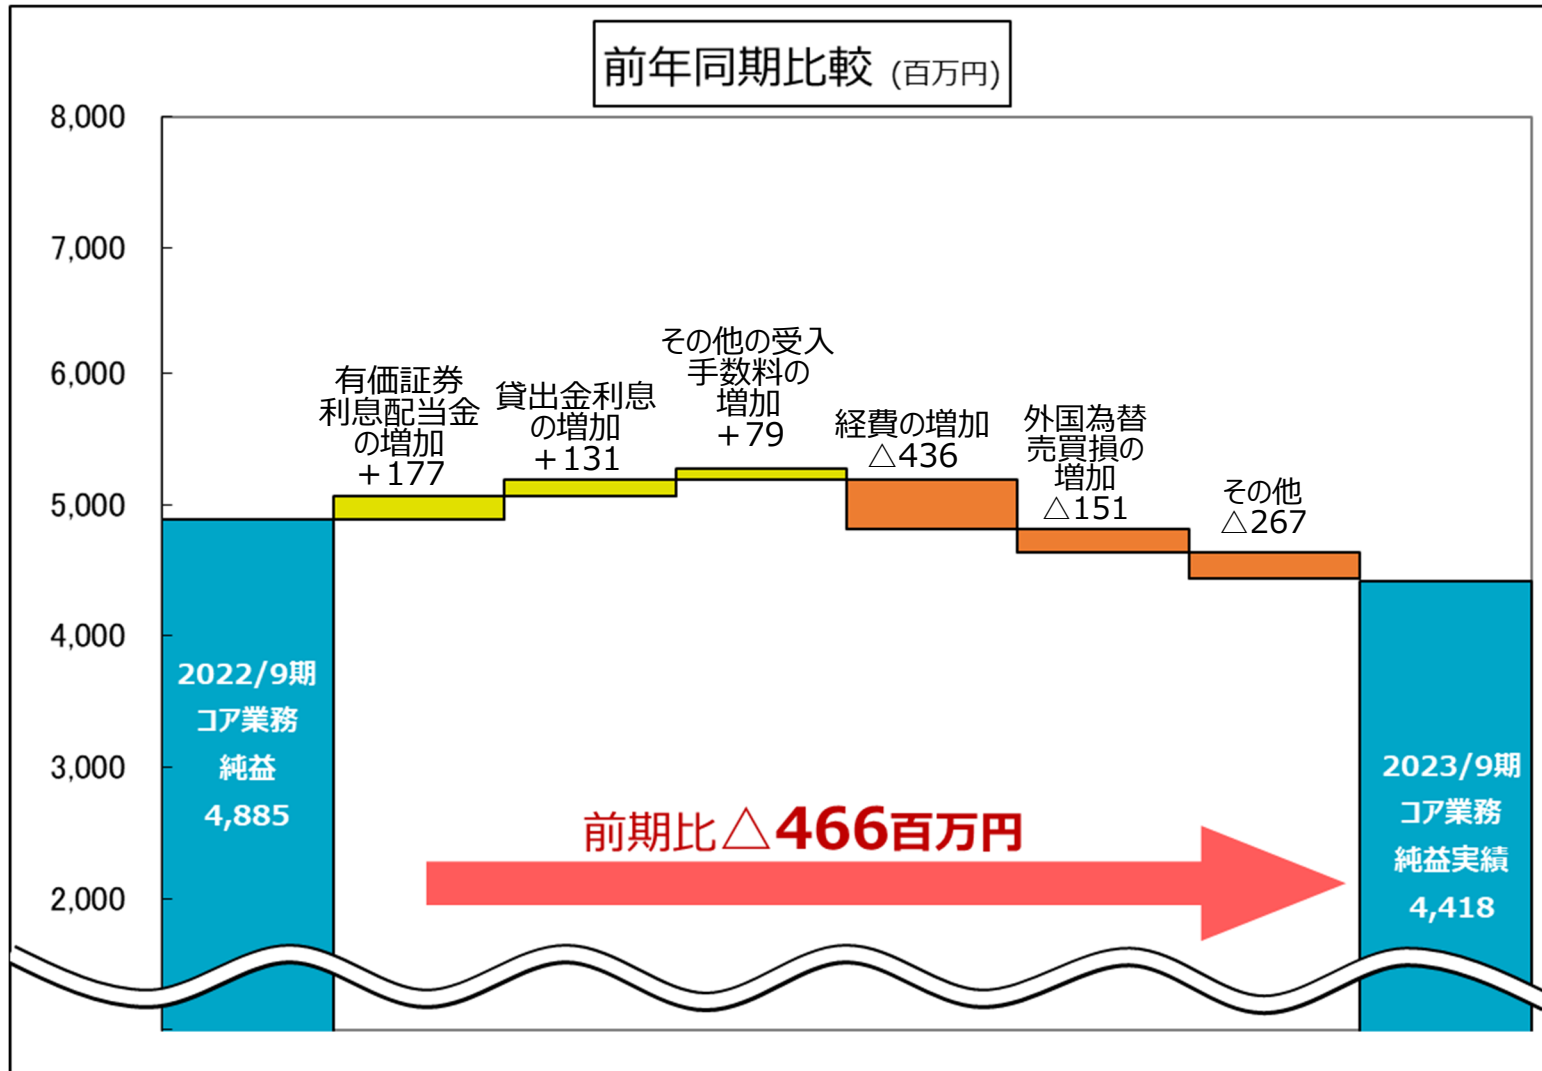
前年同期比較 (百万円)

8,000
7,000
6,000
5,000
4,000
3,000
2,000

2022/9期
コア業務
純益
4,885

有価証券
利息配当金
の増加
＋177

貸出金利息
の増加
＋131

その他の受入
手数料の
増加
＋79

経費の増加
△436

外国為替
売買損の
増加
△151

その他
△267

2023/9期
コア業務
純益実績
4,418

前期比△466百万円